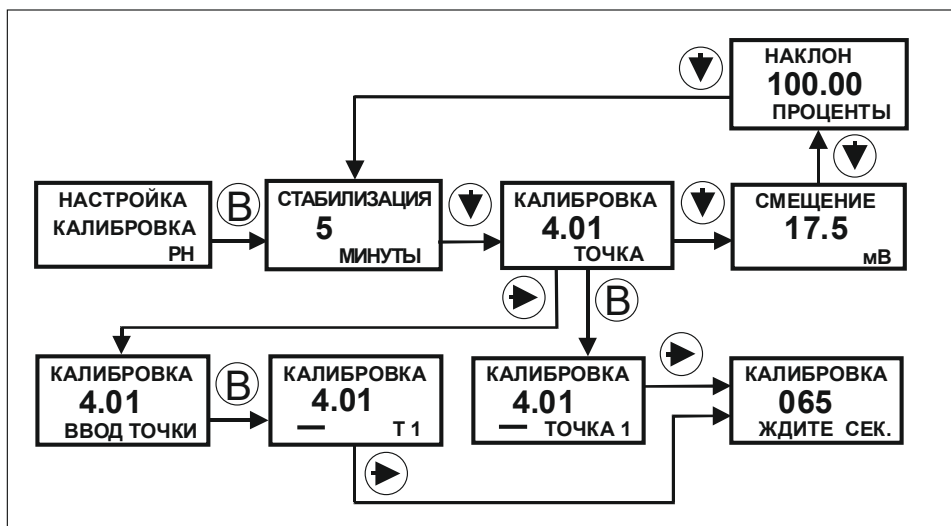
НАКЛОН
100.00
ПРОЦЕНТЫ

НАСТРОЙКА
КАЛИБРОВКА
PH

B

СТАБИЛИЗАЦИЯ
5
МИНУТЫ

КАЛИБРОВКА
4.01
ТОЧКА

СМЕЩЕНИЕ
17.5
мВ

B

КАЛИБРОВКА
4.01
ВВОД ТОЧКИ

B

КАЛИБРОВКА
4.01
—　Т 1

КАЛИБРОВКА
4.01
— ТОЧКА 1

КАЛИБРОВКА
065
ЖДИТЕ СЕК.